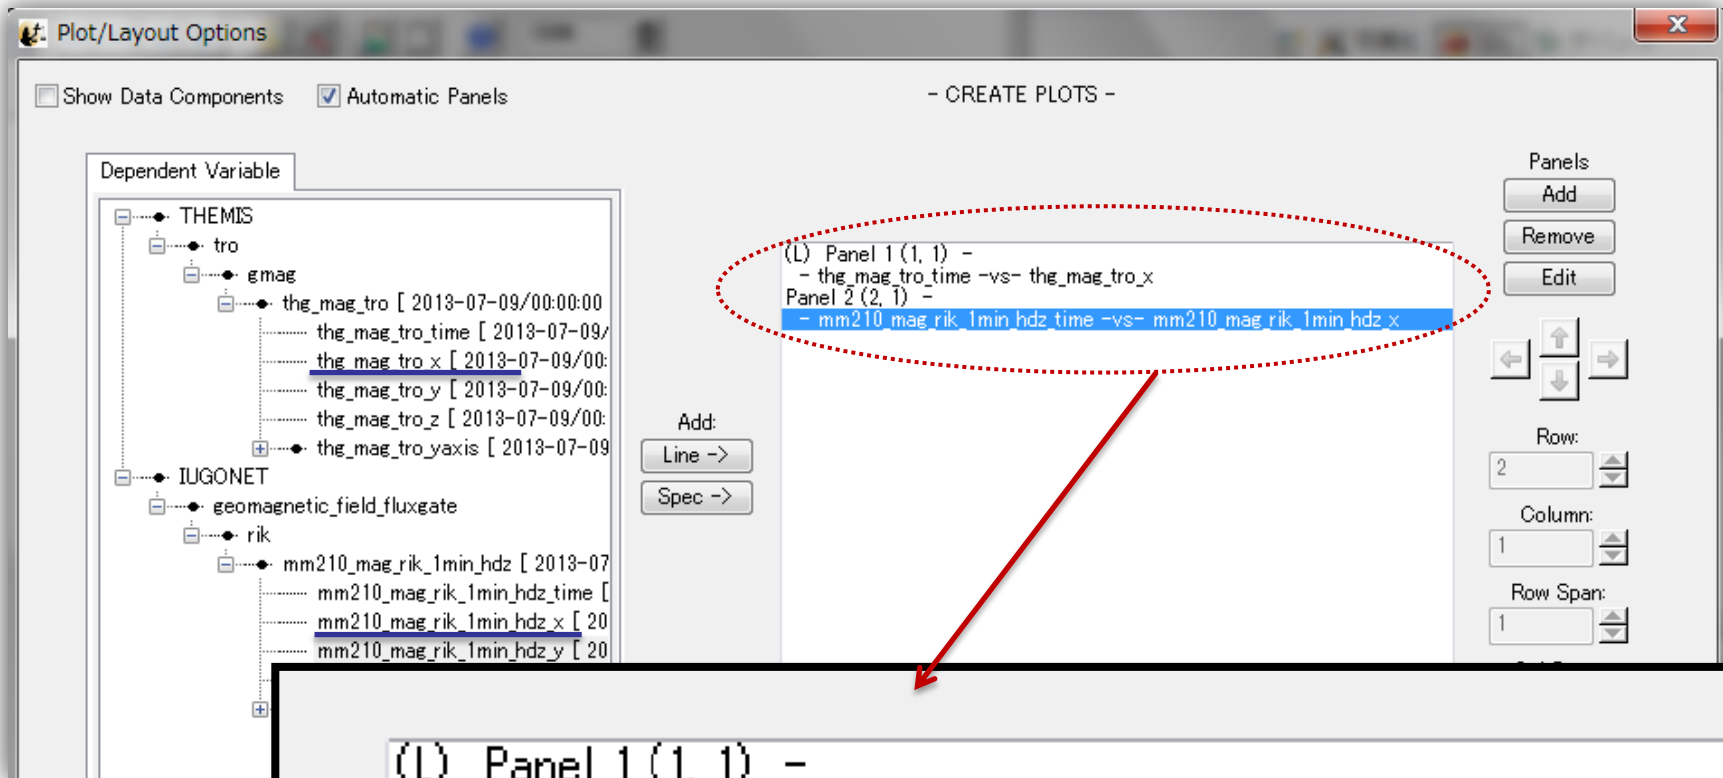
Plot/Layout Options

Show Data Components
Automatic Panels

- CREATE PLOTS -

Dependent Variable

THEMIS
tro
gmag
thg_mag_tro [ 2013-07-09/00:00:00
thg_mag_tro_time [ 2013-07-09/
thg_mag_tro_x [ 2013-07-09/00:
thg_mag_tro_y [ 2013-07-09/00:
thg_mag_tro_z [ 2013-07-09/00:
thg_mag_tro_yaxis [ 2013-07-09
IUGONET
geomagnetic_field_fluxgate
rik
mm210_mag_rik_1min_hdz [ 2013-07
mm210_mag_rik_1min_hdz_time [
mm210_mag_rik_1min_hdz_x [ 20
mm210_mag_rik_1min_hdz_y [ 20

Add:
Line ->
Spec ->

(L) Panel 1 (1, 1) -
- thg_mag_tro_time -vs- thg_mag_tro_x
Panel 2 (2, 1) -
- mm210_mag_rik_1min_hdz_time -vs- mm210_mag_rik_1min_hdz_x

Panels
Add
Remove
Edit

Row:
2
Column:
1
Row Span:
1

(L) Panel 1 (1, 1) -